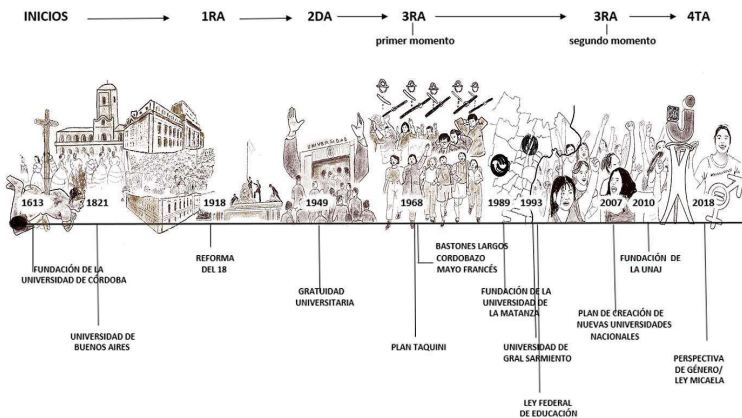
INICIOS 1RA 2DA 3RA primer momento 3RA segundo momento 4TA

UNIVERSIDAD

1613 1821 1918 1949 1968 1989 1993 2007 2010 2018

FUNDACIÓN DE LA UNIVERSIDAD DE CÓRDOBA

UNIVERSIDAD DE BUENOS AIRES

REFORMA DEL 18

GRATUIDAD UNIVERSITARIA

BASTONES LARGOS CORDOBAZO MAYO FRANCÉS

PLAN TAQUINI

FUNDACIÓN DE LA UNIVERSIDAD DE LA MATANZA

UNIVERSIDAD DE GRAL SARMIENTO

LEY FEDERAL DE EDUCACIÓN

PLAN DE CREACIÓN DE NUEVAS UNIVERSIDADES NACIONALES

FUNDACIÓN DE LA UNAJ

PERSPECTIVA DE GÉNERO/ LEY MICAELA